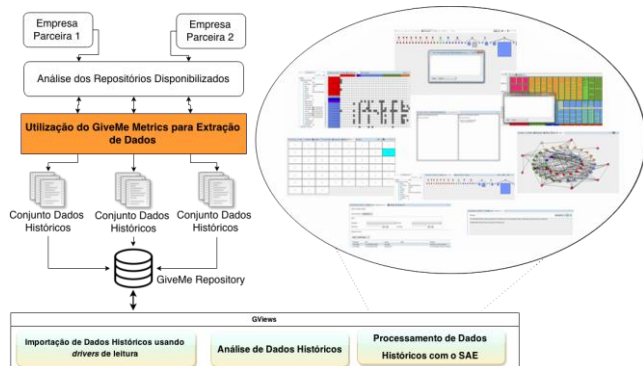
Empresa Parceira 1

Empresa Parceira 2

Análise dos Repositórios Disponibilizados

Utilização do GiveMe Metrics para Extração de Dados

Conjunto Dados Históricos

Conjunto Dados Históricos

Conjunto Dados Históricos

GiveMe Repository

GViews

Importação de Dados Históricos usando *drivers* de leitura

Análise de Dados Históricos

Processamento de Dados Históricos com o SAE